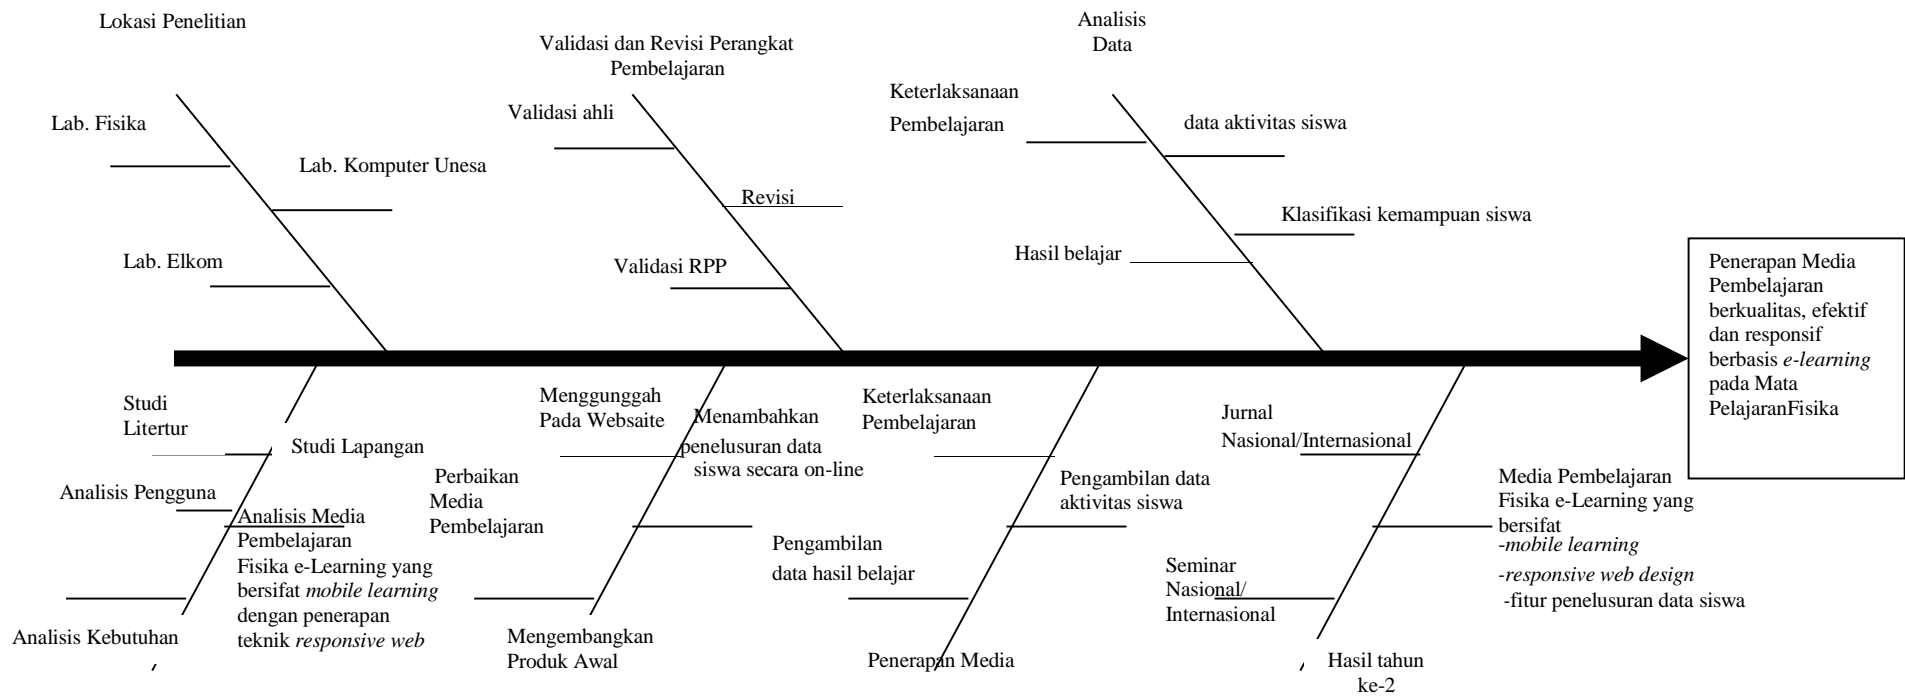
Lokasi Penelitian

Lab. Fisika

Lab. Komputer Unesa

Lab. Elkom

Validasi dan Revisi Perangkat Pembelajaran

Validasi ahli

Revisi

Validasi RPP

Analisis Data

Keterlaksanaan Pembelajaran

data aktivitas siswa

Klasifikasi kemampuan siswa

Hasil belajar

Penerapan Media Pembelajaran berkualitas, efektif dan responsif berbasis *e-learning* pada Mata PelajaranFisika

Studi Litertur

Studi Lapangan

Analisis Pengguna

Analisis Media Pembelajaran Fisika e-Learning yang bersifat *mobile learning* dengan penerapan teknik *responsive web*

Analisis Kebutuhan

Menggunggah Pada Websaite

Menambahkan penelusuran data siswa secara on-line

Perbaikan Media Pembelajaran

Mengembangkan Produk Awal

Keterlaksanaan Pembelajaran

Pengambilan data aktivitas siswa

Pengambilan data hasil belajar

Penerapan Media

Jurnal Nasional/Internasional

Media Pembelajaran Fisika e-Learning yang bersifat
*-mobile learning*
*-responsive web design*
-fitur penelusuran data siswa

Seminar Nasional/ Internasional

Hasil tahun ke-2